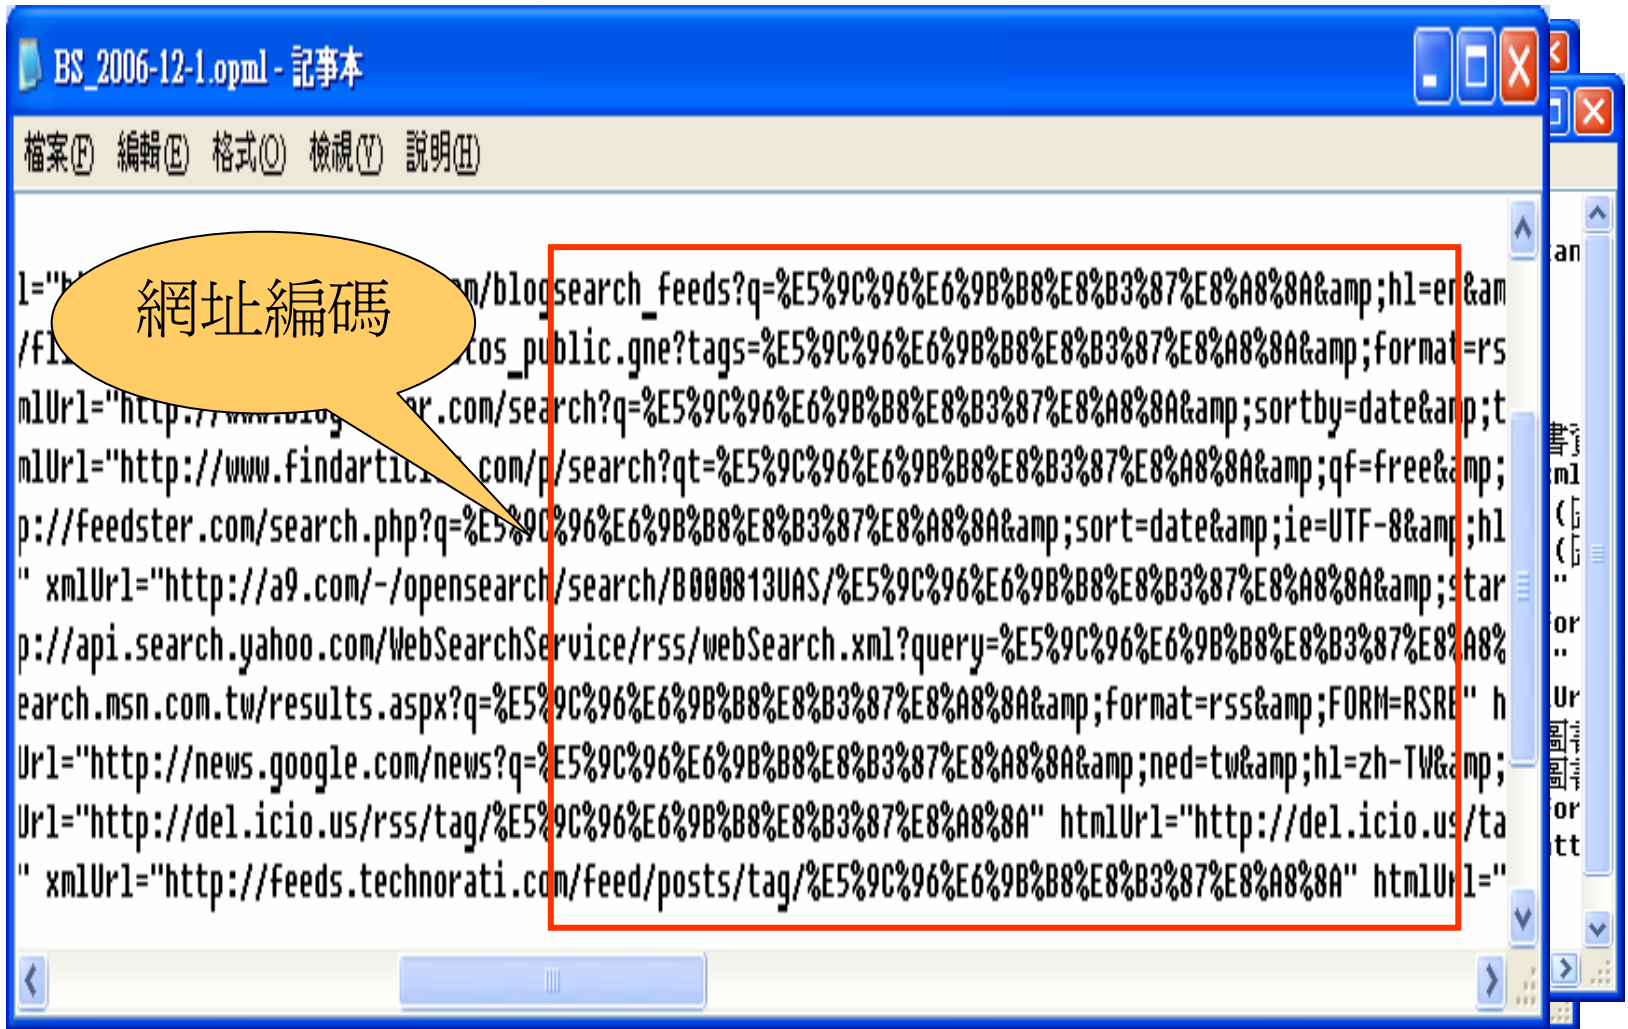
BS_2006-12-1.opml - 記事本

檔案(F) 編輯(E) 格式(O) 檢視(V) 說明(H)

網址編碼

l="h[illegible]m/blogsearch_feeds?q=%E5%9C%96%E6%9B%B8%E8%B3%87%E8%A8%8A&amp;hl=en&am
/fl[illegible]tos_public.gne?tags=%E5%9C%96%E6%9B%B8%E8%B3%87%E8%A8%8A&amp;format=rs
mlUrl="http://www.blog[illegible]r.com/search?q=%E5%9C%96%E6%9B%B8%E8%B3%87%E8%A8%8A&amp;sortby=date&amp;t
mlUrl="http://www.findarticl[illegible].com/p/search?qt=%E5%9C%96%E6%9B%B8%E8%B3%87%E8%A8%8A&amp;qf=free&amp;
p://feedster.com/search.php?q=%E5%9C%96%E6%9B%B8%E8%B3%87%E8%A8%8A&amp;sort=date&amp;ie=UTF-8&amp;hl
" xmlUrl="http://a9.com/-/opensearch/search/B000813UAS/%E5%9C%96%E6%9B%B8%E8%B3%87%E8%A8%8A&amp;star
p://api.search.yahoo.com/WebSearchService/rss/webSearch.xml?query=%E5%9C%96%E6%9B%B8%E8%B3%87%E8%A8%
earch.msn.com.tw/results.aspx?q=%E5%9C%96%E6%9B%B8%E8%B3%87%E8%A8%8A&amp;format=rss&amp;FORM=RSRE" h
Url="http://news.google.com/news?q=%E5%9C%96%E6%9B%B8%E8%B3%87%E8%A8%8A&amp;ned=tw&amp;hl=zh-TW&amp;
Url="http://del.icio.us/rss/tag/%E5%9C%96%E6%9B%B8%E8%B3%87%E8%A8%8A" htmlUrl="http://del.icio.us/ta
" xmlUrl="http://feeds.technorati.com/feed/posts/tag/%E5%9C%96%E6%9B%B8%E8%B3%87%E8%A8%8A" htmlUrl="

an
書
ml
or
Ur
or
tt